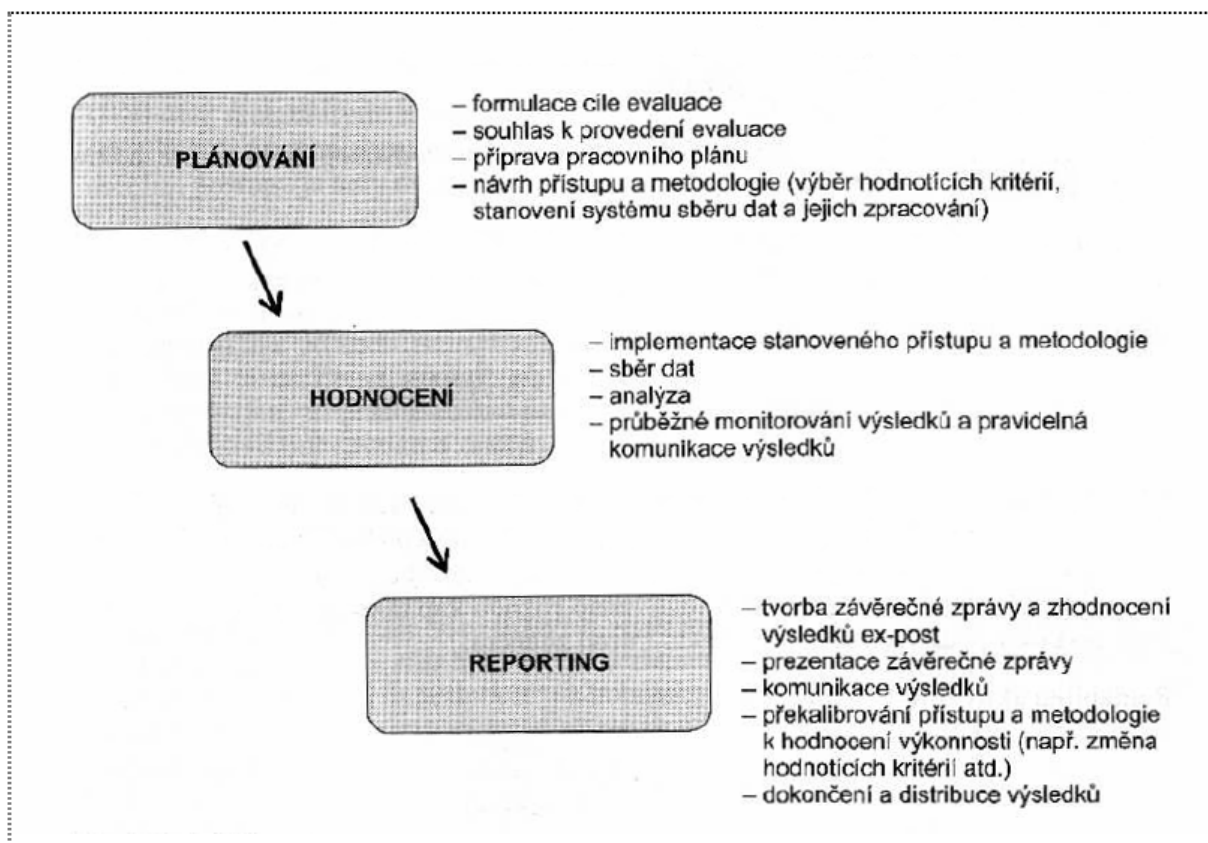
PLÁNOVÁNÍ

– formulace cíle evaluace
– souhlas k provedení evaluace
– příprava pracovního plánu
– návrh přístupu a metodologie (výběr hodnotících kritérií, stanovení systému sběru dat a jejich zpracování)

HODNOCENÍ

– implementace stanoveného přístupu a metodologie
– sběr dat
– analýza
– průběžné monitorování výsledků a pravidelná komunikace výsledků

REPORTING

– tvorba závěrečné zprávy a zhodnocení výsledků ex-post
– prezentace závěrečné zprávy
– komunikace výsledků
– překalibrování přístupu a metodologie k hodnocení výkonnosti (např. změna hodnotících kritérií atd.)
– dokončení a distribuce výsledků